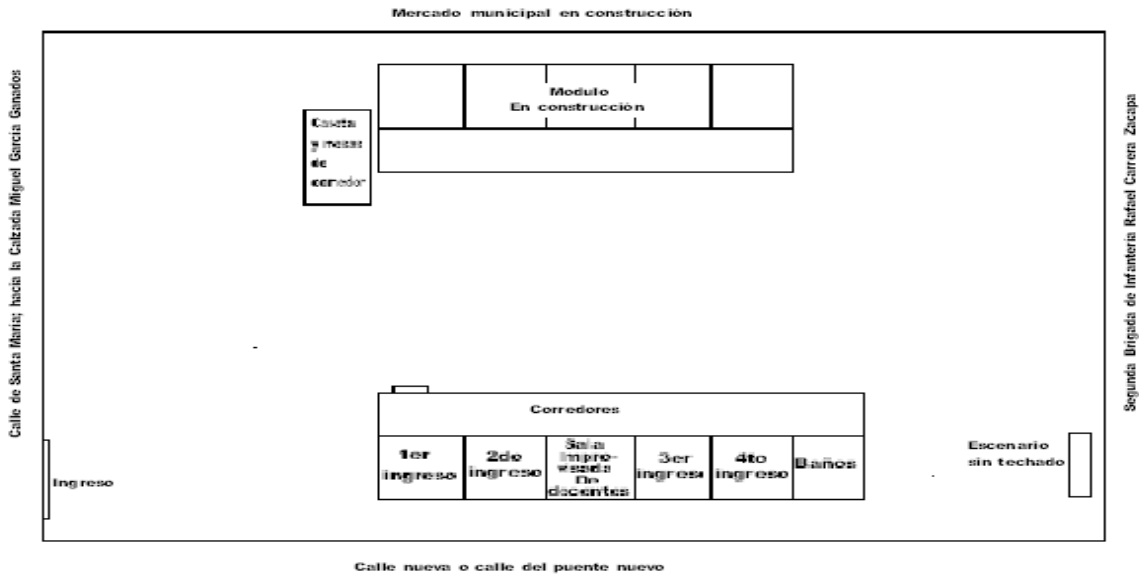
Mercado municipal en construcción

Calle de Santa Maria; hacia la Calzada Miguel García Granados

Segunda Brigada de Infantería Rafael Carrera Zacapa

Modulo
En construcción

Caseta y mesas de comedor

Corredores

1er ingreso

2do ingreso

Sala impro-visada De docentes

3er ingreso

4to ingreso

Baños

Escenario sin techado

Ingreso

Calle nueva o calle del puente nuevo